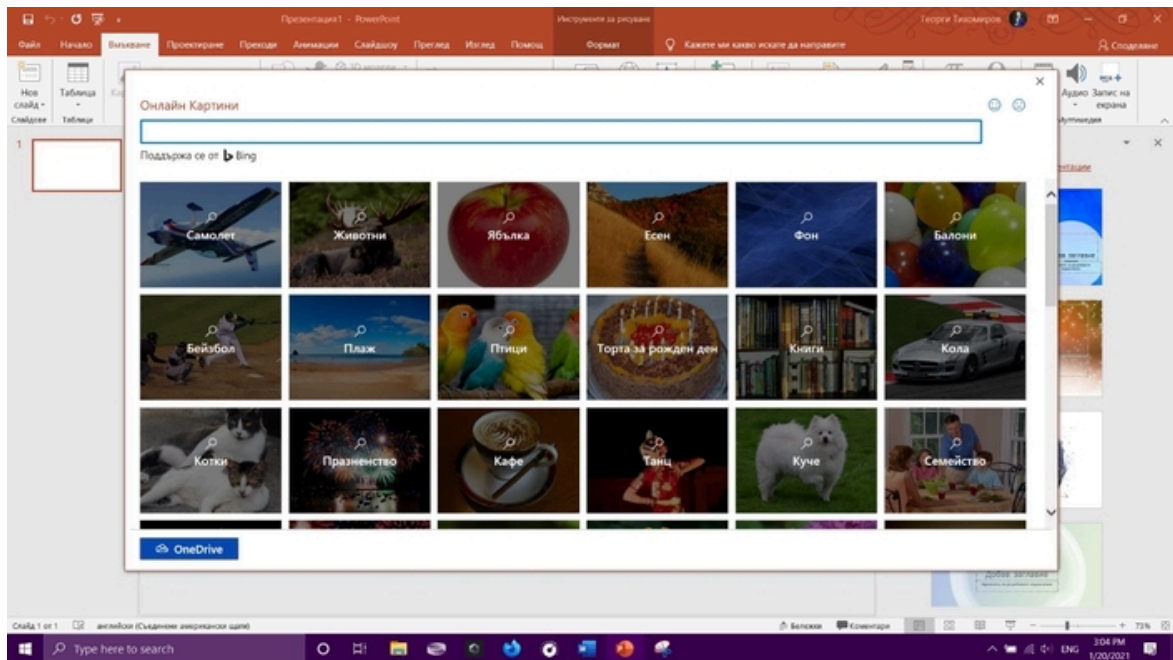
Презентация1 - PowerPoint

Инструменти за рисуване

Георги Тихомиров

Файл Начало Вмъкване Проектиране Преходи Анимации Слайдшоу Преглед Изглед Помощ Формат

Кажете ми какво искате да направите

Споделяне

Нов слайд Таблица Слайдове Таблици

Аудио Запис на екрана Мултимедия

Онлайн Картини

Поддържа се от Bing

Самолет
Животни
Ябълка
Есен
Фон
Балони
Бейзбол
Плаж
Птици
Торта за рожден ден
Книги
Кола
Котки
Празненство
Кафе
Танц
Куче
Семейство

OneDrive

Слайд 1 от 1 английски (Съединени американски щати)

Бележки Коментари 73%

Type here to search

ENG 3:04 PM 1/20/2021